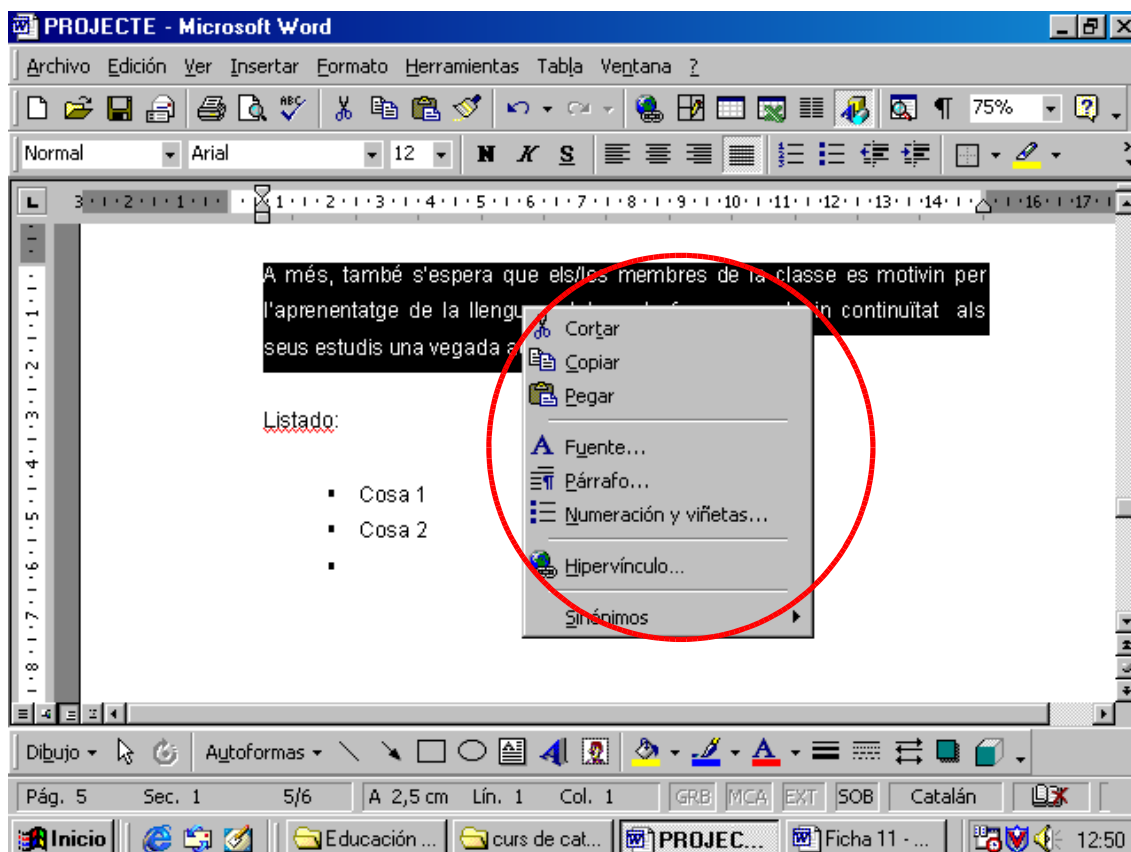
PROJECTE - Microsoft Word

Archivo Edición Ver Insertar Formato Herramientas Tabla Ventana ?

75%

Normal Arial 12 N K S

A més, també s'espera que els/les membres de la classe es motivin per l'aprenentatge de la llengu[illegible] continuïtat als seus estudis una vegada a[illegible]

Listado:

Cosa 1
Cosa 2

Cortar
Copiar
Pegar
Fuente...
Párrafo...
Numeración y viñetas...
Hipervínculo...
Sinónimos

Dibujo Autoformas

Pág. 5 Sec. 1 5/6 A 2,5 cm Lín. 1 Col. 1 GRB MCA EXT SOB Catalán

Inicio Educación ... curs de cat... PROJEC... Ficha 11 - ... 12:50